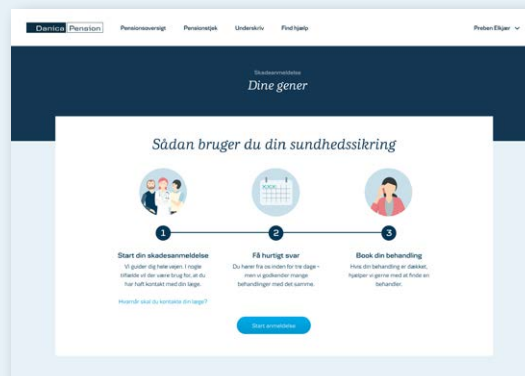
Danica Pension Pensionsoversigt Pensionstjek Underskriv Find hjælp Preben Elkjær

Skadesanmeldelse
Dine gener

Sådan bruger du din sundhedssikring

1
Start din skadesanmeldelse
Vi guider dig hele vejen. I nogle tilfælde vil der være brug for, at du har haft kontakt med din læge.
Hvornår skal du kontakte din læge?

2
Få hurtigt svar
Du hører fra os inden for tre dage – men vi godkender mange behandlinger med det samme.

3
Book din behandling
Hvis din behandling er dækket, hjælper vi gerne med at finde en behandler.

Start anmeldelse